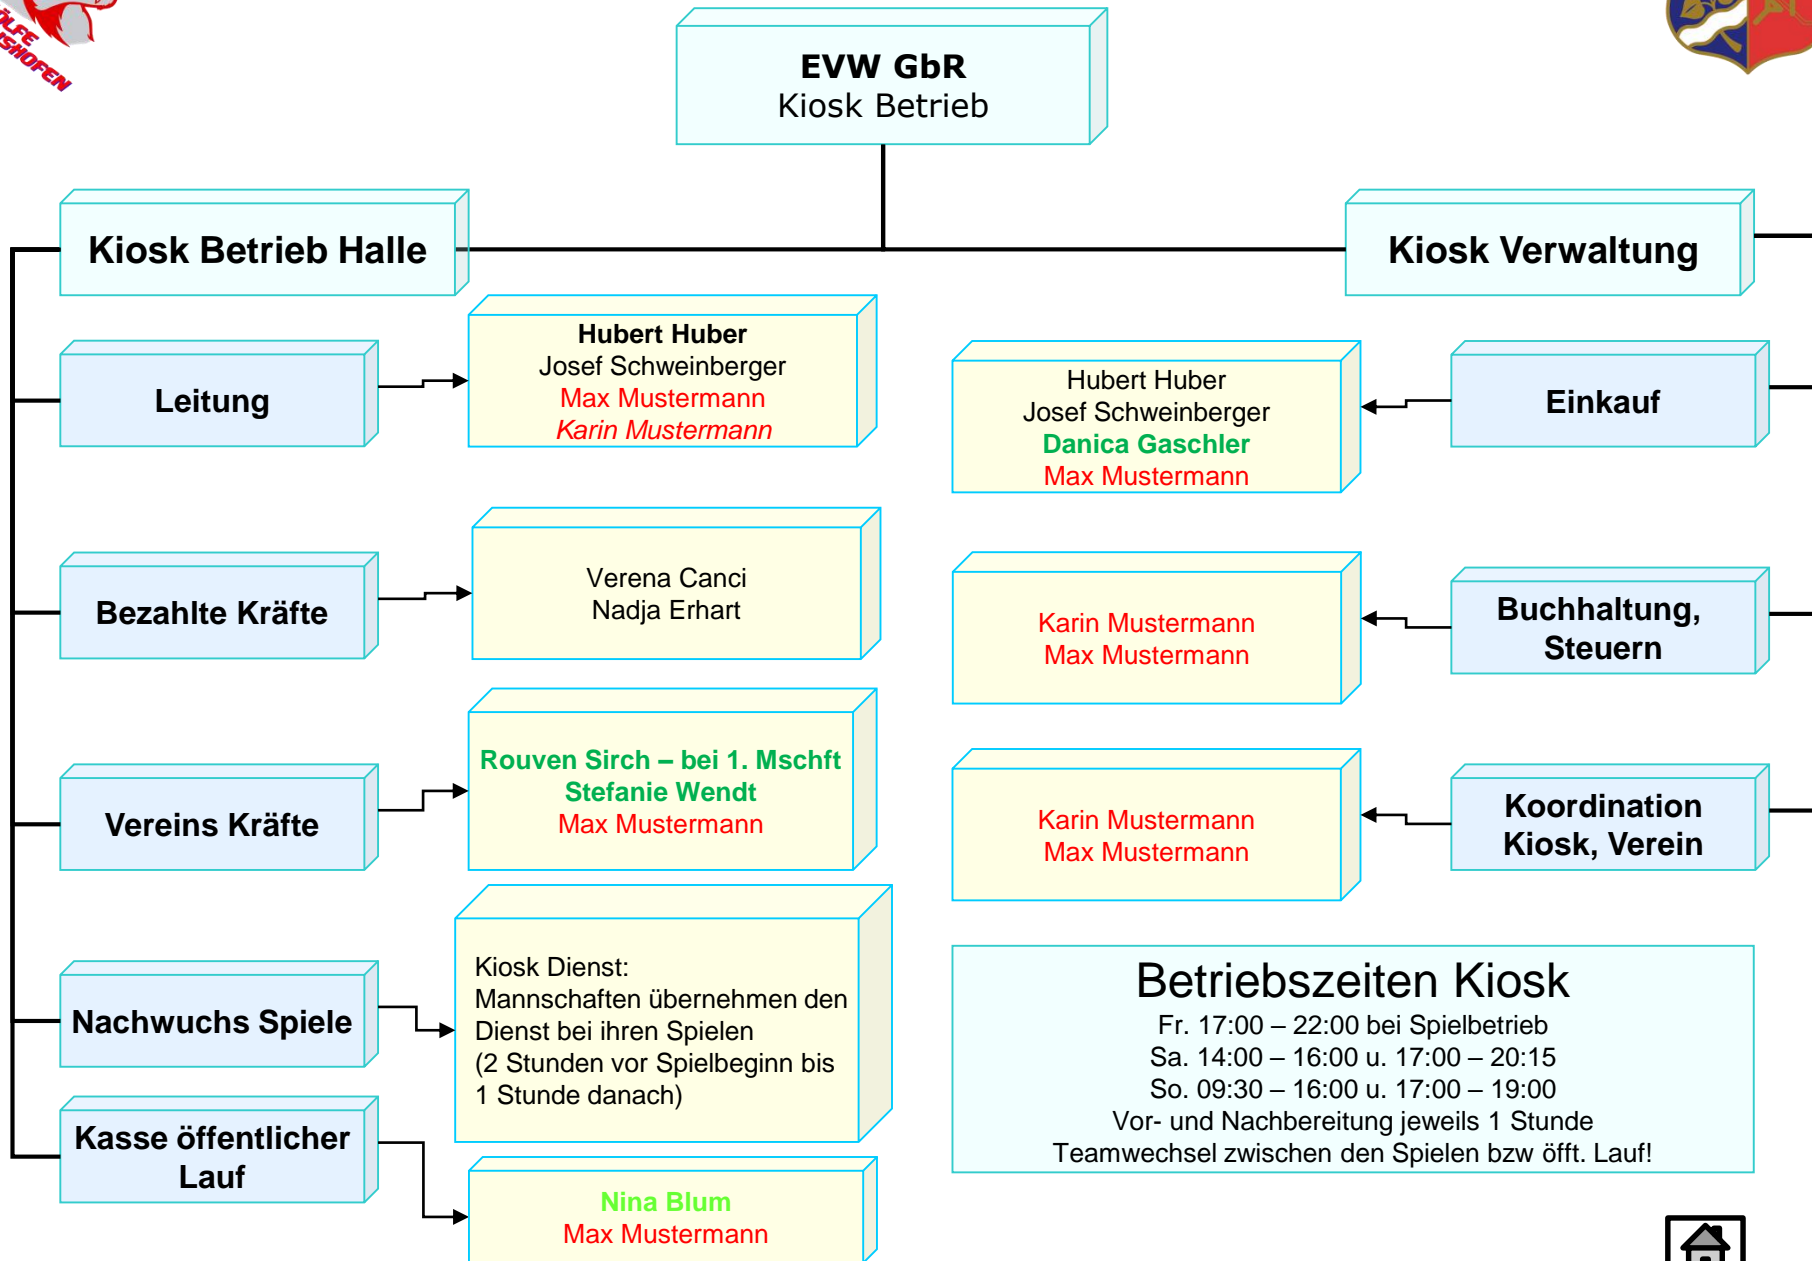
EVW GbR
Kiosk Betrieb

Kiosk Betrieb Halle

Kiosk Verwaltung

Leitung

Hubert Huber
Josef Schweinberger
Max Mustermann
Karin Mustermann

Hubert Huber
Josef Schweinberger
Danica Gaschler
Max Mustermann

Einkauf

Bezahlte Kräfte

Verena Canci
Nadja Erhart

Karin Mustermann
Max Mustermann

Buchhaltung, Steuern

Vereins Kräfte

Rouven Sirch – bei 1. Mschft
Stefanie Wendt
Max Mustermann

Karin Mustermann
Max Mustermann

Koordination Kiosk, Verein

Nachwuchs Spiele

Kiosk Dienst:
Mannschaften übernehmen den Dienst bei ihren Spielen
(2 Stunden vor Spielbeginn bis 1 Stunde danach)

Betriebszeiten Kiosk
Fr. 17:00 – 22:00 bei Spielbetrieb
Sa. 14:00 – 16:00 u. 17:00 – 20:15
So. 09:30 – 16:00 u. 17:00 – 19:00
Vor- und Nachbereitung jeweils 1 Stunde
Teamwechsel zwischen den Spielen bzw öfft. Lauf!

Kasse öffentlicher Lauf

Nina Blum
Max Mustermann